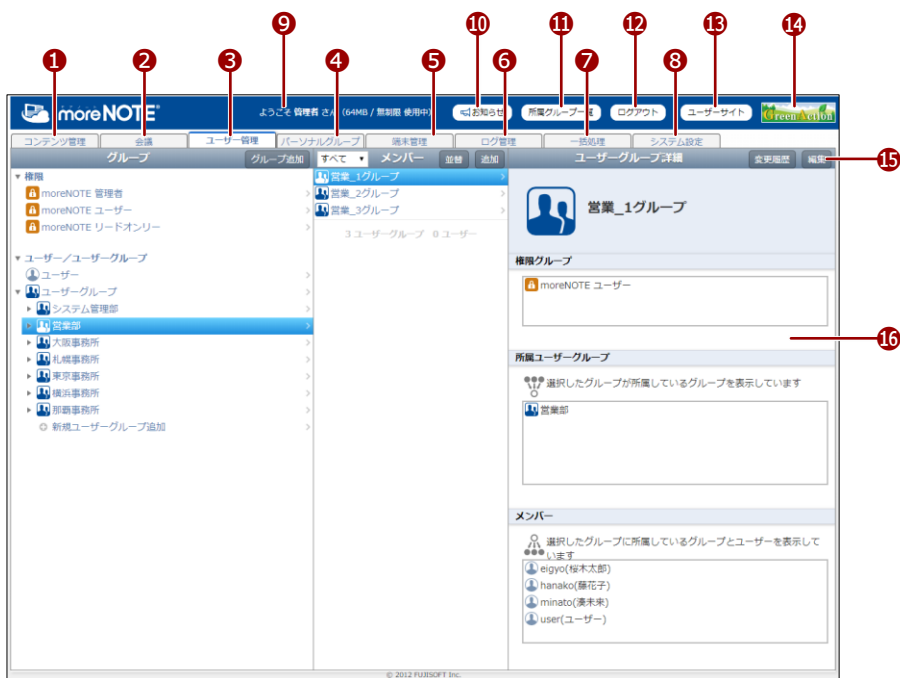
1 2 3 4 5 6 7 8 9 10 11 12 13 14

moreNOTE

ようこそ 管理者 さん (64MB / 無制限 使用中)

お知らせ

所属グループ一覧

ログアウト

ユーザーサイト

Green Action

コンテンツ管理 会議 ユーザー管理 パーソナルグループ 端末管理 ログ管理 一括処理 システム設定

グループ

グループ追加

すべて

メンバー

並替

追加

ユーザーグループ詳細

変更履歴

編集

15

▼ 権限

moreNOTE 管理者

moreNOTE ユーザー

moreNOTE リードオンリー

▼ ユーザー/ユーザーグループ

ユーザー

▼ ユーザーグループ

▶ システム管理部

▶ 営業部

▶ 大阪事務所

▶ 札幌事務所

▶ 東京事務所

▶ 横浜事務所

▶ 那覇事務所

新規ユーザーグループ追加

営業_1グループ

営業_2グループ

営業_3グループ

3 ユーザーグループ 0 ユーザー

営業_1グループ

権限グループ

moreNOTE ユーザー

16

所属ユーザーグループ

選択したグループが所属しているグループを表示しています

営業部

メンバー

選択したグループに所属しているグループとユーザーを表示しています

eigyo(桜木太郎)

hanako(藤花子)

minato(湊未来)

user(ユーザー)

© 2012 FUJISOFT Inc.